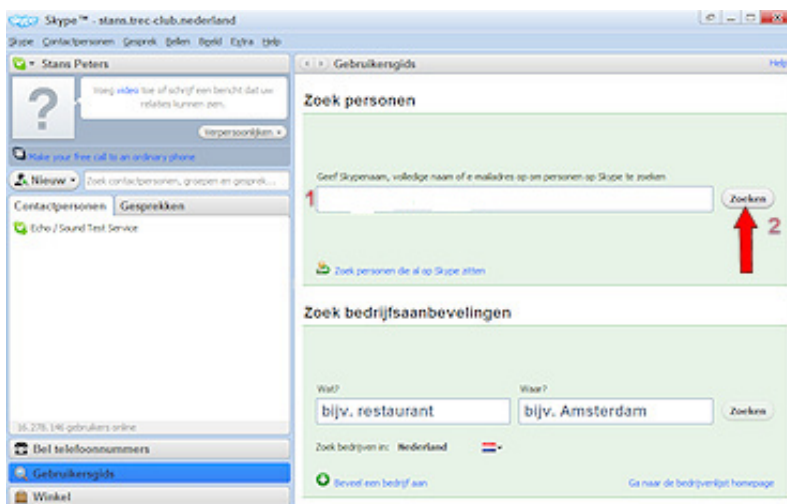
Skype™ - stans.trec-club.nederland

Skype Contactpersonen Gesprek Bellen Beeld Extra Help

Stans Peters

Voeg video toe of schrijf een bericht dat uw relaties kunnen zien.

Verpersoonlijken

Make your free call to an ordinary phone

Nieuw

Zoek contactpersonen, groepen en gesprek...

Contactpersonen

Gesprekken

Echo / Sound Test Service

16.278.146 gebruikers online

Bel telefoonnummers

Gebruikersgids

Winkel

Gebruikersgids

Help

Zoek personen

Geef Skypenaam, volledige naam of e-mailadres op om personen op Skype te zoeken

1

Zoeken

2

Zoek personen die al op Skype zitten

Zoek bedrijfsaanbevelingen

Wat?

Waar?

bijv. restaurant

bijv. Amsterdam

Zoeken

Zoek bedrijven in: Nederland

Beveel een bedrijf aan

Ga naar de bedrijvenlijst homepage